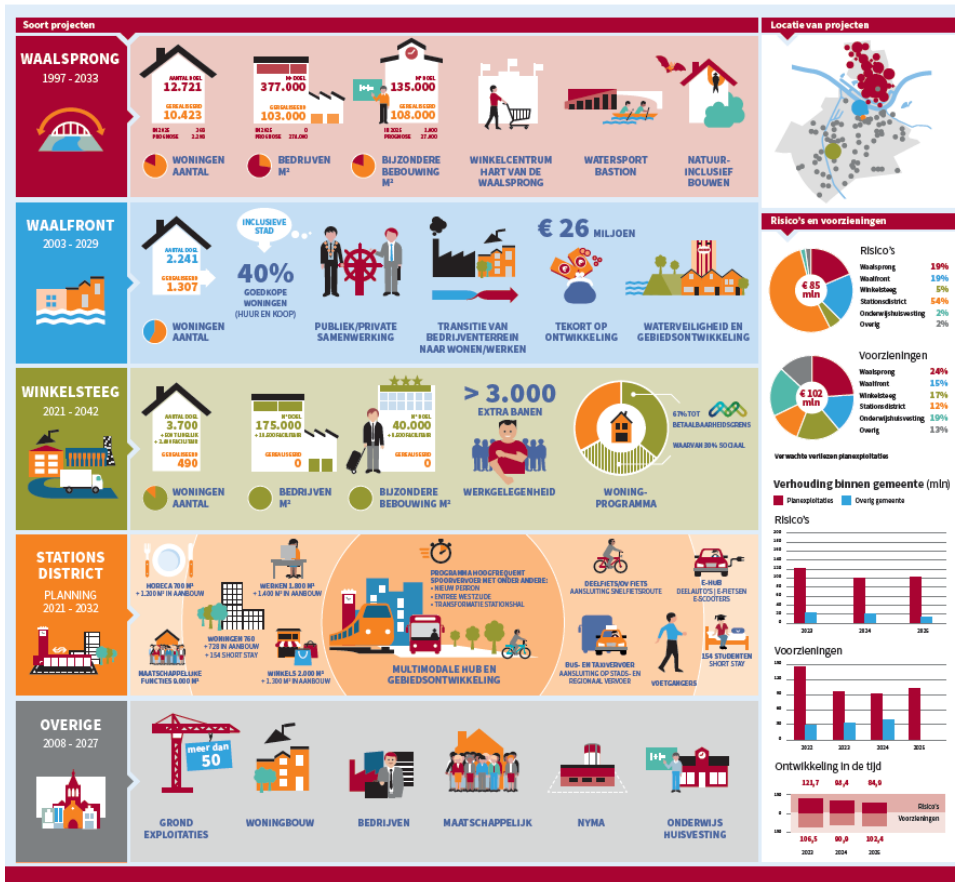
Soort projecten

WAALSPRONG
1997 - 2033

AANTAL DOEL 12.721
GEREALISEERD 10.423
IN 2025 343
PROGNOSE 2.298

M² DOEL 377.000
GEREALISEERD 103.000
IN 2025 0
PROGNOSE 274.000

M² DOEL 135.000
GEREALISEERD 108.000
IN 2025 1.600
PROGNOSE 27.400

WONINGEN AANTAL
BEDRIJVEN M²
BIJZONDERE BEBOUWING M²
WINKELCENTRUM HART VAN DE WAALSPRONG
WATERSPORT BASTION
NATUUR-INCLUSIEF BOUWEN

WAALFRONT
2003 - 2029

AANTAL DOEL 2.241
GEREALISEERD 1.307

INCLUSIEVE STAD
40%
GOEDKOPE WONINGEN
(HUUR EN KOOP)

€ 26 MILJOEN

WONINGEN AANTAL
PUBLIEK/PRIVATE SAMENWERKING
TRANSITIE VAN BEDRIJVENTERREIN NAAR WONEN/WERKEN
TEKORT OP ONTWIKKELING
WATERVEILIGHEID EN GEBIEDSONTWIKKELING

WINKELSTEEG
2021 - 2042

AANTAL DOEL 3.700
+ 600 TIJDELIJK
+ 1.400 FACULTATIEF
GEREALISEERD 490

M² DOEL 175.000
+ 16.200 FACULTATIEF
GEREALISEERD 0

M² DOEL 40.000
+ 4.200 FACULTATIEF
GEREALISEERD 0

> 3.000
EXTRA BANEN

67% TOT BETAALBAARHEIDSGRENS
WAARVAN 30% SOCIAAL

WONINGEN AANTAL
BEDRIJVEN M²
BIJZONDERE BEBOUWING M²
WERKGELEGENHEID
WONING-PROGRAMMA

STATIONS DISTRICT
PLANNING 2021 - 2032

HORECA 700 M²
+ 1.200 M² IN AANBOUW

WERKEN 3.800 M²
+ 1.400 M² IN AANBOUW

PROGRAMMA HOOGFREQUENT SPOORVERVOER NET ONDER ANDERE:
• NIEUW PERRON
• ENTREE WESTZIJDE
• TRANSFORMATIE STATIONSHAL

DEELFIETS/OV FIETS
AANSLUITING SNELFIETSROUTE

E-HUB
DEELAUTO'S | E-FIETSEN
E-SCOOTERS

WONINGEN 760
+ 728 IN AANBOUW
+ 154 SHORT STAY

MAATSCHAPPELIJKE FUNCTIES 6.000 M²

WINKELS 2.000 M²
+ 1.300 M² IN AANBOUW

MULTIMODALE HUB EN GEBIEDSONTWIKKELING

BUS- EN TAXIVERVOER
AANSLUITING OP STADS- EN REGIONAAL VERVOER

VOETGANGERS

154 STUDENTEN SHORT STAY

OVERIGE
2008 - 2027

meer dan 50

GROND EXPLOITATIES
WONINGBOUW
BEDRIJVEN
MAATSCHAPPELIJK
NYMA
ONDERWIJS HUISVESTING

Locatie van projecten

Risico's en voorzieningen

€ 85 mln

Risico's
Waalsprong 19%
Waalfront 19%
Winkelsteeg 5%
Stationsdistrict 54%
Onderwijshuisvesting 2%
Overig 2%

€ 102 mln

Voorzieningen
Waalsprong 24%
Waalfront 15%
Winkelsteeg 17%
Stationsdistrict 12%
Onderwijshuisvesting 19%
Overig 13%

Verwachte verliezen planexploitaties

Verhouding binnen gemeente (mln)
Planexploitaties
Overig gemeente

Risico's
2023 2024 2025

Voorzieningen
2022 2023 2024 2025

Ontwikkeling in de tijd
121,7 98,4 84,9
Risico's
Voorzieningen
106,5 90,0 102,4
2023 2024 2025